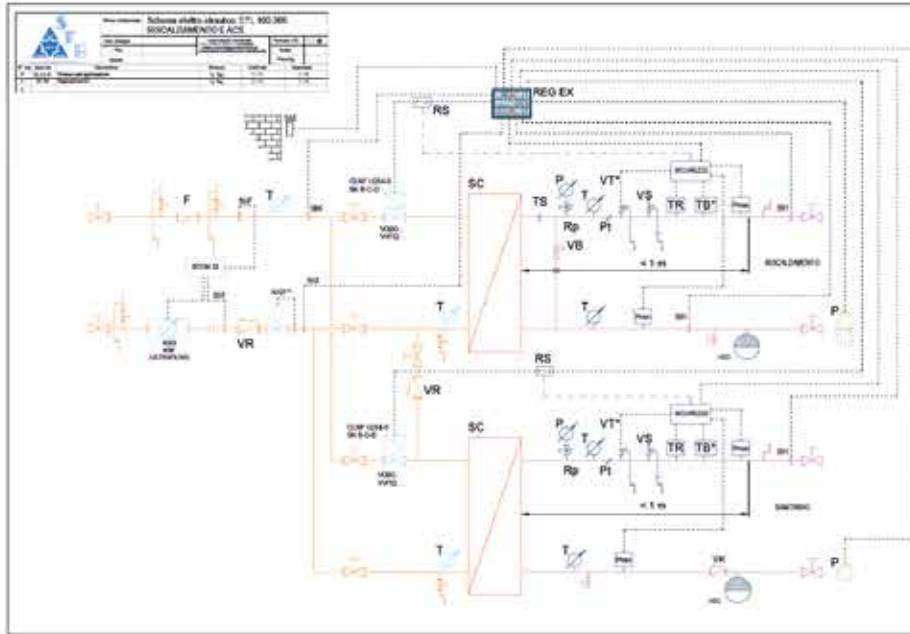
Schema elettrico idraulico STL 100.000
RISCALDAMENTO E ACS

REG EX

RS

F

T

SC

TS

P

T

VT*

VS

Rp

Pt

TR

TB*

VB

< 1 m

RISCALDAMENTO

T

T

P

VR

RS

VR

SC

P

T

VT*

VS

Rp

Pt

TR

TB*

< 1 m

SANITARIO

T

T

P